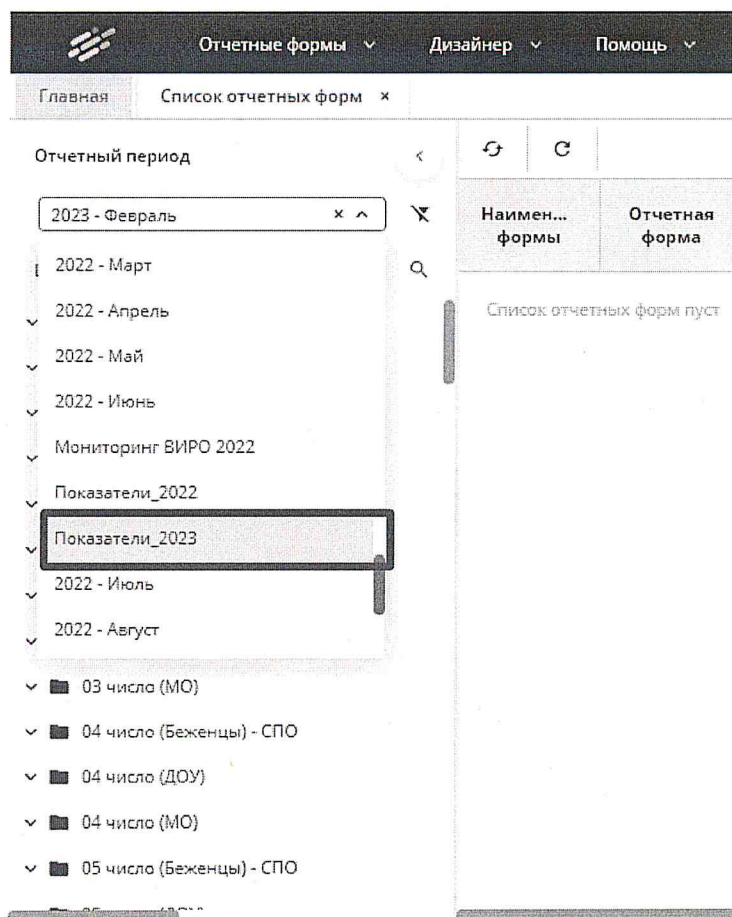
Отчетные формы ∨ Дизайнер ∨ Помощь ∨

Главная Список отчетных форм ×

Отчетный период

2023 - Февраль

2022 - Март

2022 - Апрель

2022 - Май

2022 - Июнь

Мониторинг ВИРО 2022

Показатели_2022

Показатели_2023

2022 - Июль

2022 - Август

03 число (МО)

04 число (Беженцы) - СПО

04 число (ДОУ)

04 число (МО)

05 число (Беженцы) - СПО

Наимен... формы

Отчетная форма

Список отчетных форм пуст